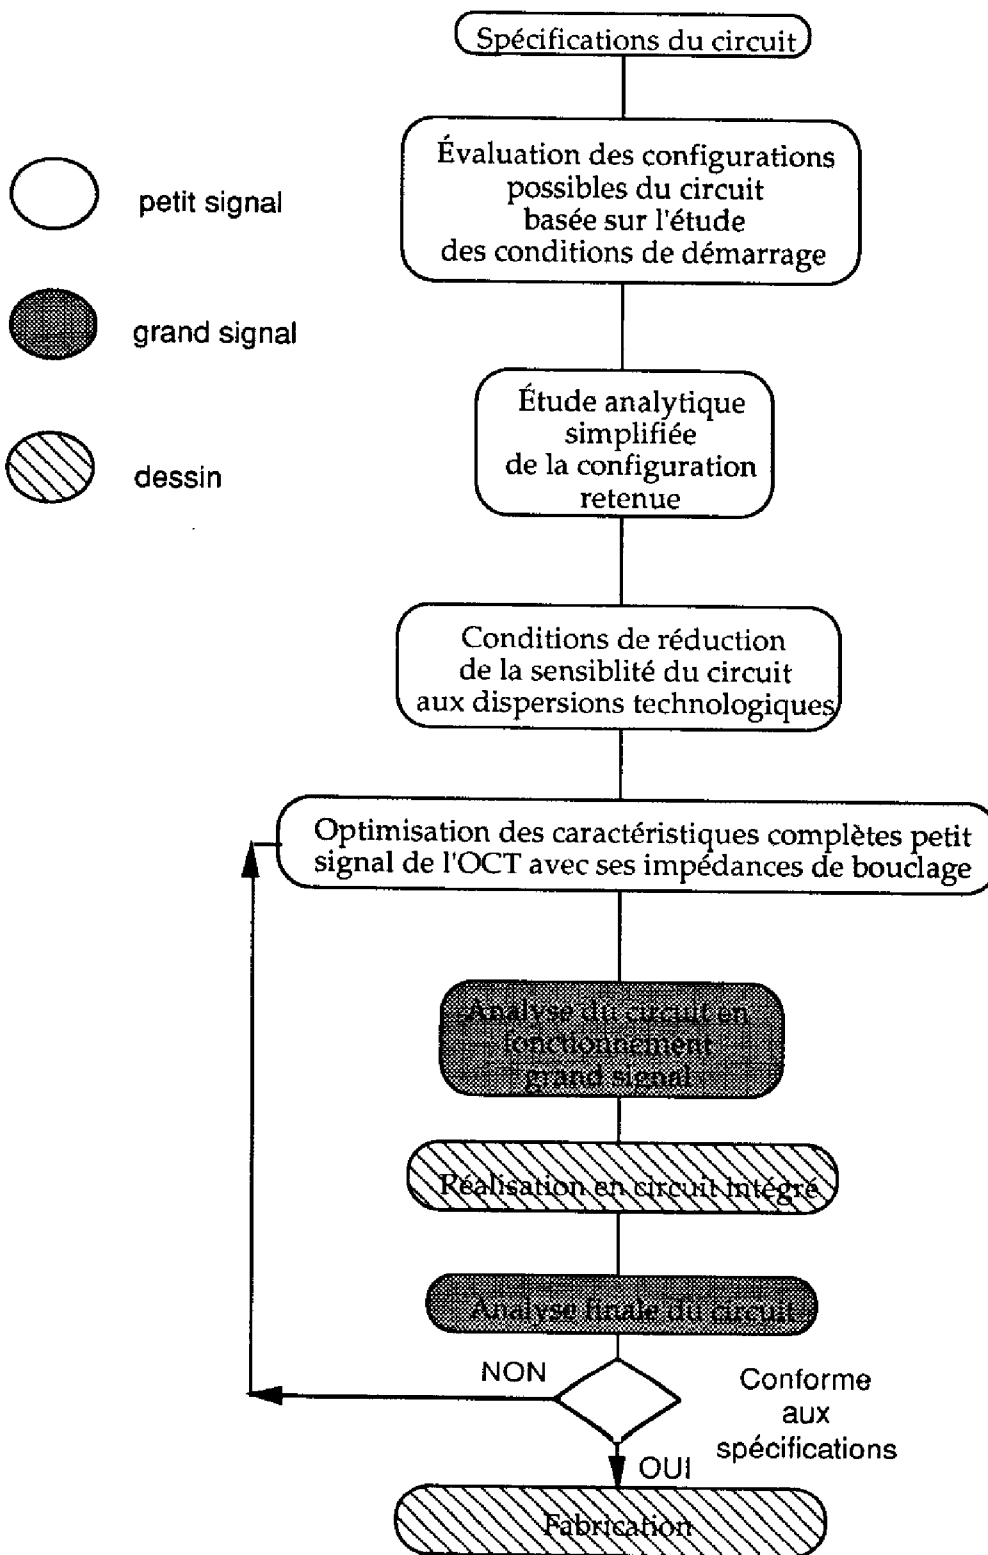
petit signal

grand signal

dessin

Spécifications du circuit

Évaluation des configurations possibles du circuit basée sur l'étude des conditions de démarrage

Étude analytique simplifiée de la configuration retenue

Conditions de réduction de la sensiblité du circuit aux dispersions technologiques

Optimisation des caractéristiques complètes petit signal de l'OCT avec ses impédances de bouclage

Analyse du circuit en fonctionnement grand signal

Réalisation en circuit intégré

Analyse finale du circuit

NON

Conforme aux spécifications

OUI

Fabrication